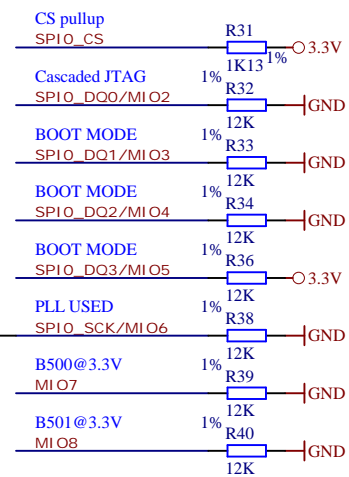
CS pullup
SPI0_CS
R31
1K13
1%
3.3V

Cascaded JTAG
1%
SPI0_DQ0/MIO2
R32
12K
GND

BOOT MODE
1%
SPI0_DQ1/MIO3
R33
12K
GND

BOOT MODE
1%
SPI0_DQ2/MIO4
R34
12K
GND

BOOT MODE
1%
SPI0_DQ3/MIO5
R36
12K
3.3V

PLL USED
1%
SPI0_SCK/MIO6
R38
12K
GND

B500@3.3V
1%
MIO7
R39
12K
GND

B501@3.3V
1%
MIO8
R40
12K
GND